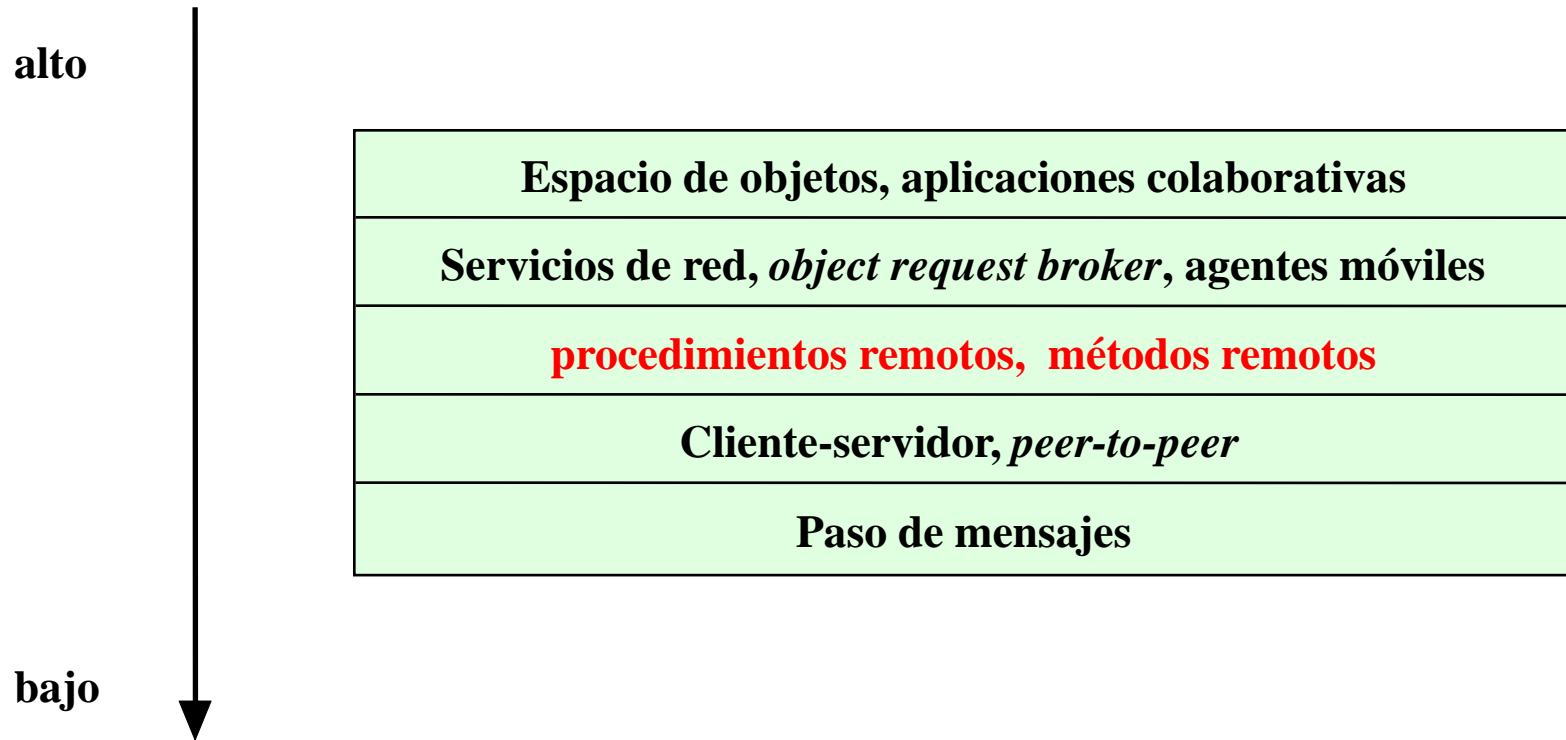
alto

Espacio de objetos, aplicaciones colaborativas

Servicios de red, *object request broker*, agentes móviles

procedimientos remotos,  métodos remotos

Cliente-servidor, *peer-to-peer*

Paso de mensajes

bajo